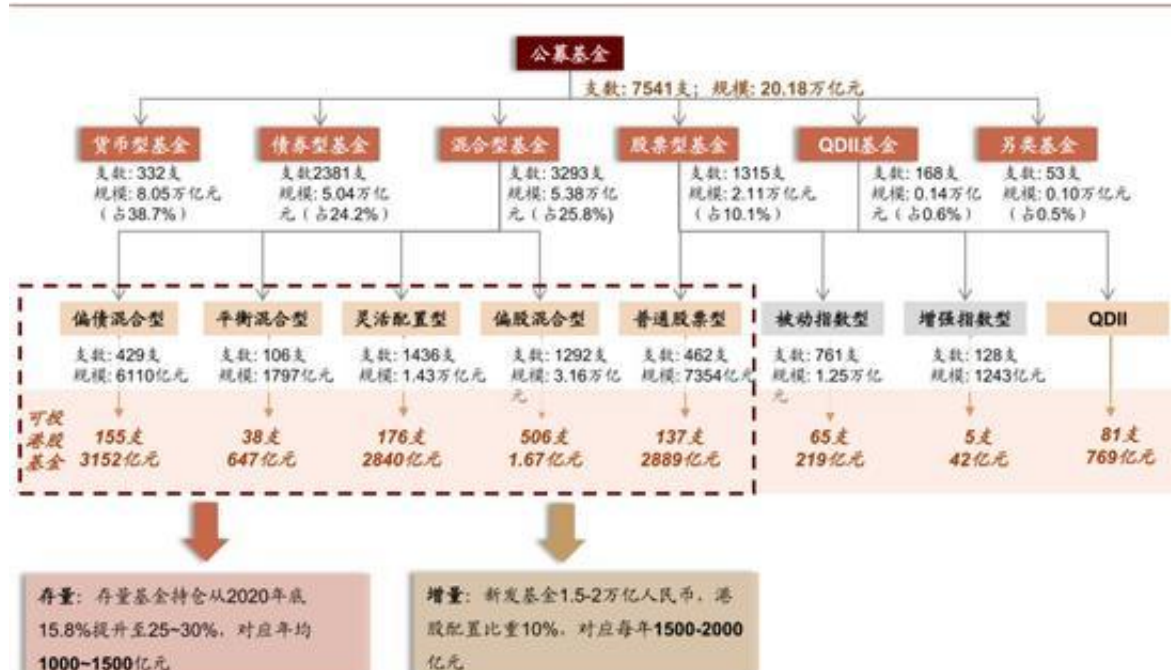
公募基金

支数：7541支；规模：20.18万亿元

货币型基金
支数：332支
规模：8.05万亿元（占38.7%）

债券型基金
支数2381支
规模：5.04万亿元（占24.2%）

混合型基金
支数：3293支
规模：5.38万亿元（占25.8%）

股票型基金
支数：1315支
规模：2.11万亿元（占10.1%）

QDII基金
支数：168支
规模：0.14万亿元（占0.6%）

另类基金
支数：53支
规模：0.10万亿元（占0.5%）

偏债混合型
支数：429支
规模：6110亿元

平衡混合型
支数：106支
规模：1797亿元

灵活配置型
支数：1436支
规模：1.43万亿元

偏股混合型
支数：1292支
规模：3.16万亿元

普通股票型
支数：462支
规模：7354亿元

被动指数型
支数：761支
规模：1.25万亿元

增强指数型
支数：128支
规模：1243亿元

QDII

可投港股基金

155支
3152亿元

38支
647亿元

176支
2840亿元

506支
1.67亿元

137支
2889亿元

65支
219亿元

5支
42亿元

81支
769亿元

存量：存量基金持仓从2020年底15.8%提升至25~30%，对应年均1000~1500亿元

增量：新发基金1.5-2万亿人民币，港股配置比重10%，对应每年1500-2000亿元